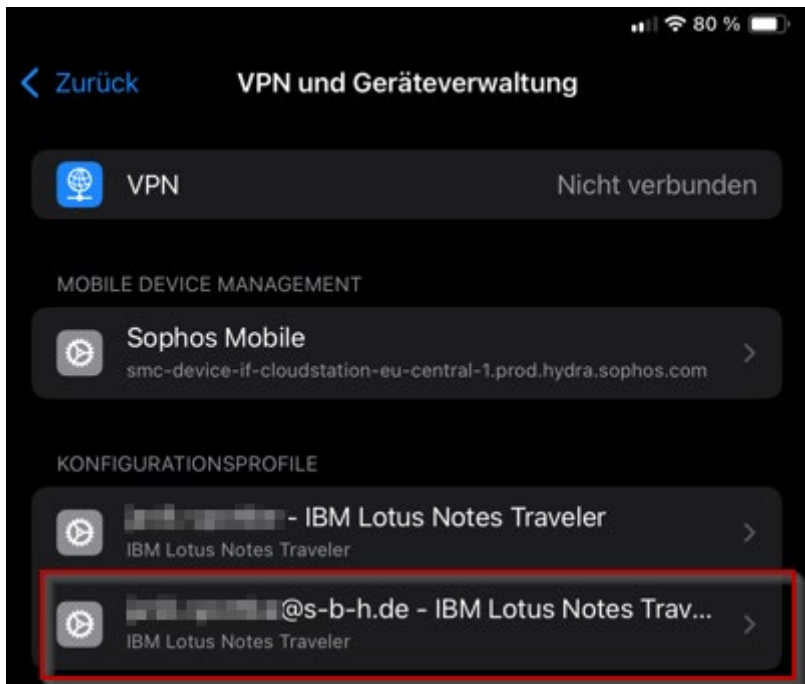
80 %

Zurück VPN und Geräteverwaltung

VPN Nicht verbunden

MOBILE DEVICE MANAGEMENT

Sophos Mobile
smc-device-if-cloudstation-eu-central-1.prod.hydra.sophos.com

KONFIGURATIONSPROFILE

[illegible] - IBM Lotus Notes Traveler
IBM Lotus Notes Traveler

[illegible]@s-b-h.de - IBM Lotus Notes Trav...
IBM Lotus Notes Traveler